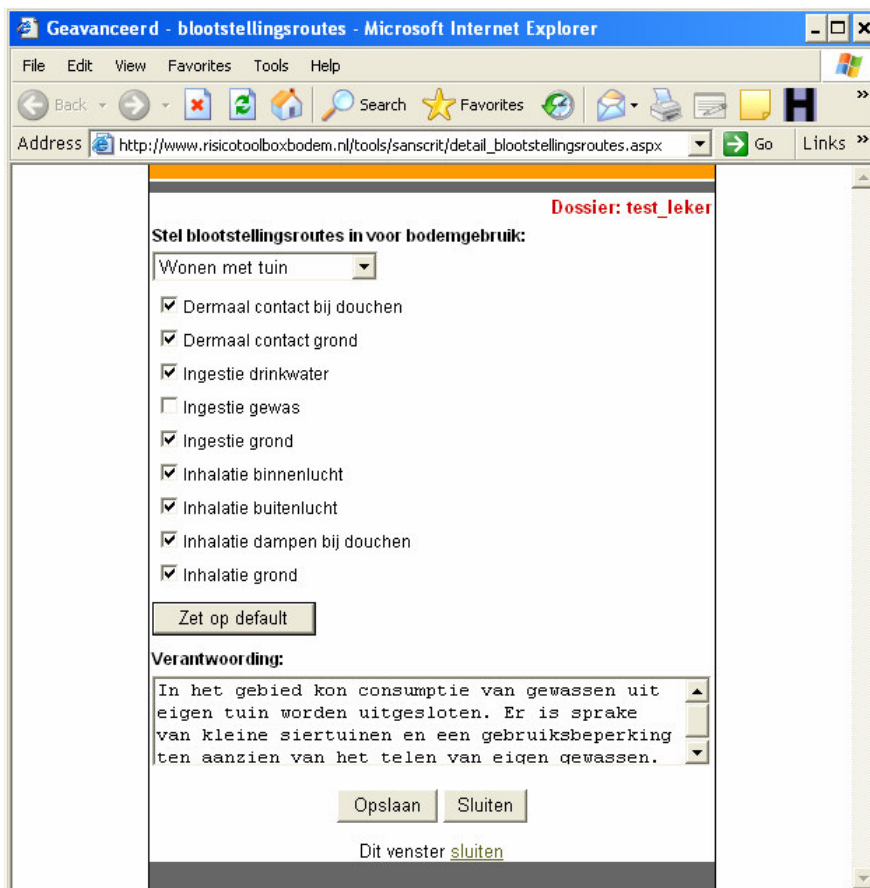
Geavanceerd - blootstellingsroutes - Microsoft Internet Explorer

File Edit View Favorites Tools Help

Back Search Favorites

Address http://www.risicotoolboxbodem.nl/tools/sanscrit/detail_blootstellingsroutes.aspx Go Links

Dossier: test_leker

Stel blootstellingsroutes in voor bodemgebruik:

Wonen met tuin

Dermaal contact bij douchen

Dermaal contact grond

Ingestie drinkwater

Ingestie gewas

Ingestie grond

Inhalatie binnenlucht

Inhalatie buitenlucht

Inhalatie dampen bij douchen

Inhalatie grond

Zet op default

Verantwoording:

In het gebied kon consumptie van gewassen uit eigen tuin worden uitgesloten. Er is sprake van kleine siertuinen en een gebruiksbeperking ten aanzien van het telen van eigen gewassen.

Opslaan Sluiten

Dit venster sluiten